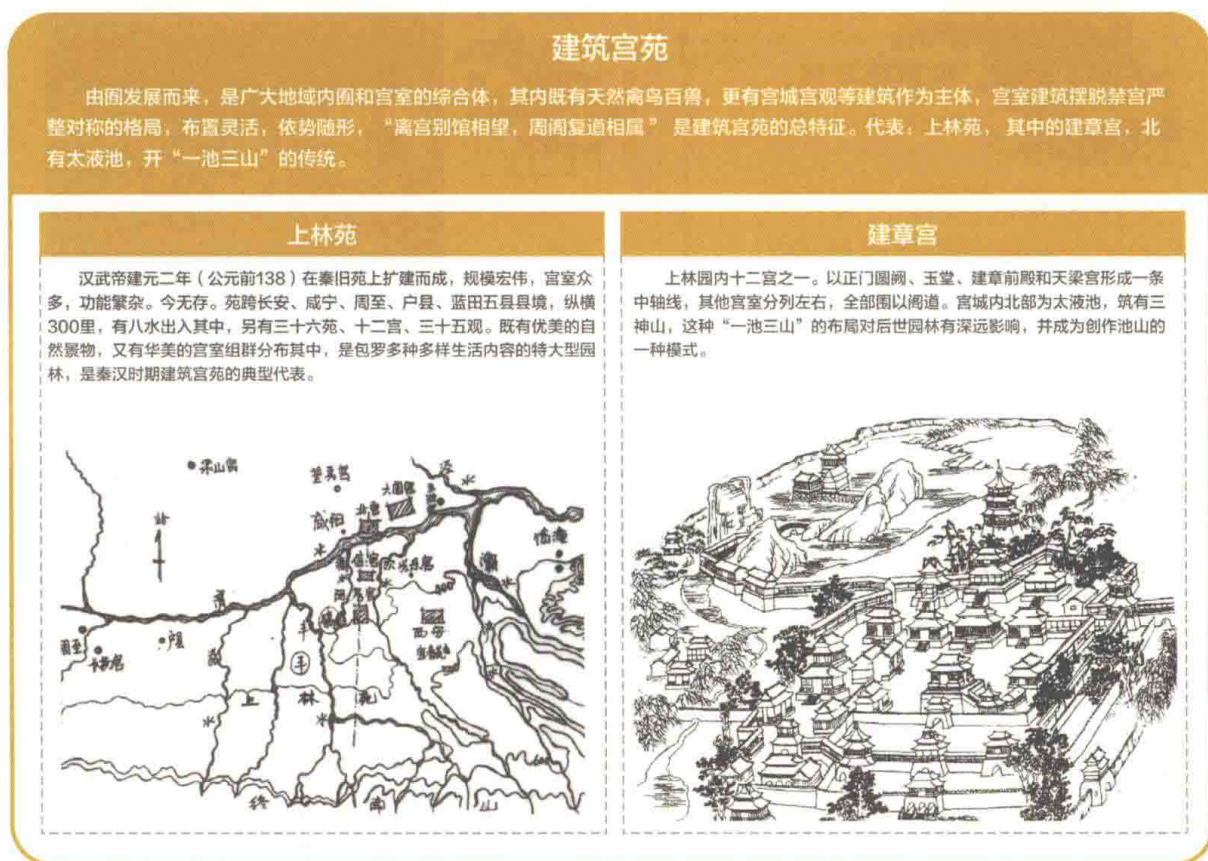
建筑宫苑

由囿发展而来，是广大地域内囿和宫室的综合体，其内既有天然禽鸟百兽，更有宫城宫观等建筑作为主体，宫室建筑摆脱禁宫严整对称的格局，布置灵活，依势随形，“离宫别馆相望，周阁复道相属” 是建筑宫苑的总特征。代表：上林苑，其中的建章宫，北有太液池，开“一池三山”的传统。

上林苑

汉武帝建元二年（公元前138）在秦旧苑上扩建而成，规模宏伟，宫室众多，功能繁杂。今无存。苑跨长安、咸宁、周至、户县、蓝田五县县境，纵横300里，有八水出入其中，另有三十六苑、十二宫、三十五观。既有优美的自然景物，又有华美的宫室组群分布其中，是包罗多种多样生活内容的特大型园林，是秦汉时期建筑宫苑的典型代表。

梁山宫 望夷宫 泾 北 大圃 咸阳 临潼 渭 灞 周至 长杨宫 五柞宫 丰 上 林 南 西安 终 山

建章宫

上林园内十二宫之一。以正门阊阙、玉堂、建章前殿和天梁宫形成一条中轴线，其他宫室分列左右，全部围以阁道。宫城内北部为太液池，筑有三神山，这种“一池三山”的布局对后世园林有深远影响，并成为创作池山的一种模式。